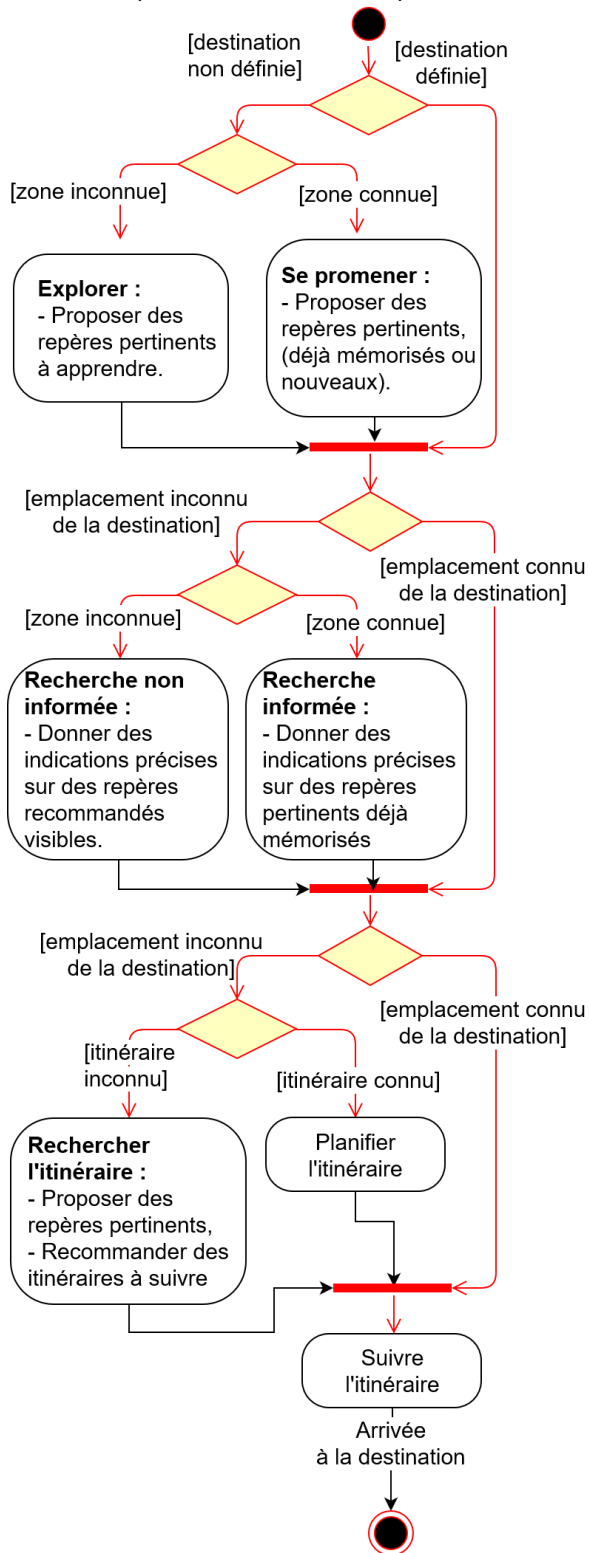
[destination non définie]

[destination définie]

[zone inconnue]

[zone connue]

**Explorer :**
- Proposer des repères pertinents à apprendre.

**Se promener :**
- Proposer des repères pertinents, (déjà mémorisés ou nouveaux).

[emplacement inconnu de la destination]

[emplacement connu de la destination]

[zone inconnue]

[zone connue]

**Recherche non informée :**
- Donner des indications précises sur des repères recommandés visibles.

**Recherche informée :**
- Donner des indications précises sur des repères pertinents déjà mémorisés

[emplacement inconnu de la destination]

[emplacement connu de la destination]

[itinéraire inconnu]

[itinéraire connu]

**Rechercher l'itinéraire :**
- Proposer des repères pertinents,
- Recommander des itinéraires à suivre

Planifier l'itinéraire

Suivre l'itinéraire

Arrivée à la destination